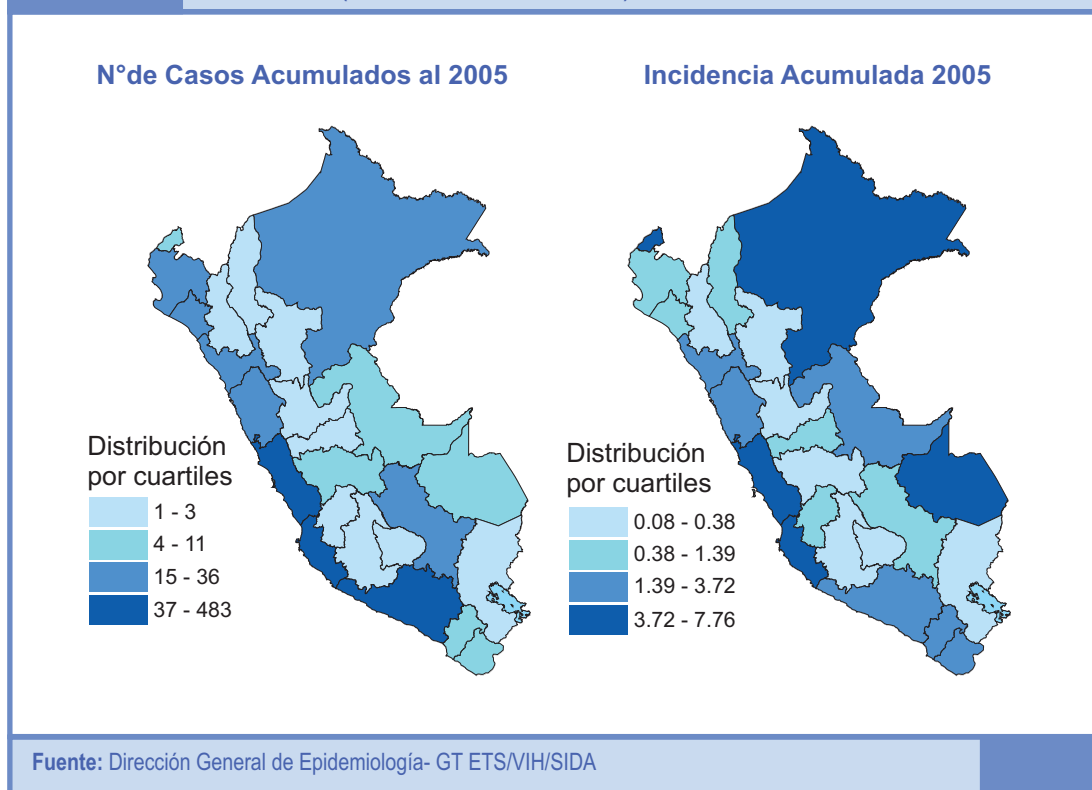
N°de Casos Acumulados al 2005

Distribución por cuartiles
1 - 3
4 - 11
15 - 36
37 - 483

Incidencia Acumulada 2005

Distribución por cuartiles
0.08 - 0.38
0.38 - 1.39
1.39 - 3.72
3.72 - 7.76

Fuente: Dirección General de Epidemiología- GT ETS/VIH/SIDA